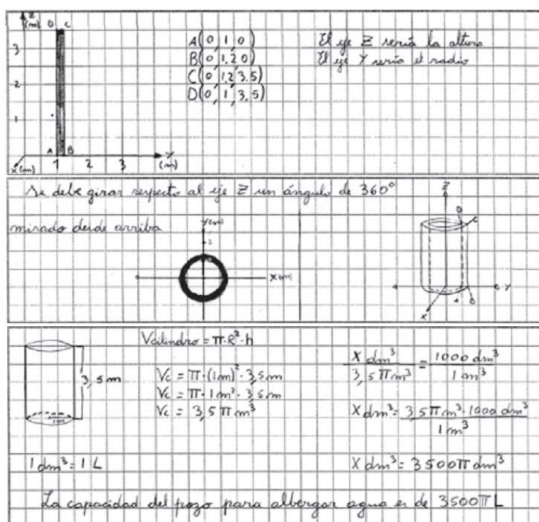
Z (m) D C

3

2

1

A B

X (cm) 1 2 3 Y (m)

A(0 1 0)
B(0 1,2 0)
C(0 1,2 3,5)
D(0 1 3,5)

El eje Z sería la altura
El eje Y sería el radio

Se debe girar respecto al eje Z un ángulo de 360° mirado desde arriba

Y(m)

X(m)

Z

D C

A B Y

X

$V_{cilindro} = \pi \cdot R^2 \cdot h$

3,5 m

$V_c = \pi \cdot (1m)^2 \cdot 3,5m$
$V_c = \pi \cdot 1m^2 \cdot 3,5m$
$V_c = 3,5\pi m^3$

$\frac{X\,dm^3}{3,5\pi m^3} = \frac{1000\,dm^3}{1\,m^3}$

$X\,dm^3 = \frac{3,5\pi m^3 \cdot 1000\,dm^3}{1\,m^3}$

$1\,dm^3 = 1\,L$

$X\,dm^3 = 3500\pi\,dm^3$

La capacidad del pozo para albergar agua es de 3500π L